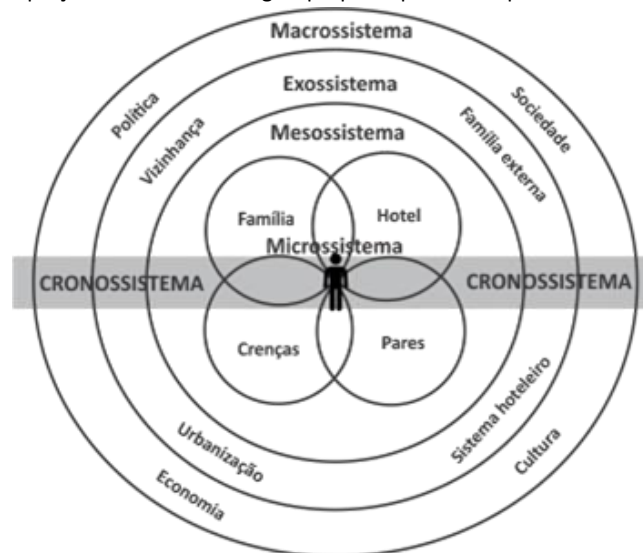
Macrossistema
Exossistema
Mesossistema
Política
Sociedade
Vizinhança
Família externa
Família
Hotel
Microssistema
CRONOSSISTEMA
CRONOSSISTEMA
Crenças
Pares
Urbanização
Sistema hoteleiro
Economia
Cultura